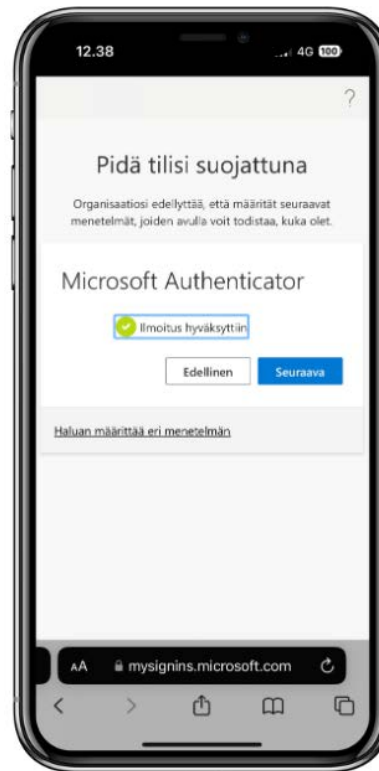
12.38

4G 100

?

Pidä tilisi suojattuna

Organisaatiosi edellyttää, että määrität seuraavat menetelmät, joiden avulla voit todistaa, kuka olet.

Microsoft Authenticator

Ilmoitus hyväksyttiin

Edellinen

Seuraava

Haluan määrittää eri menetelmän

AA mysignins.microsoft.com